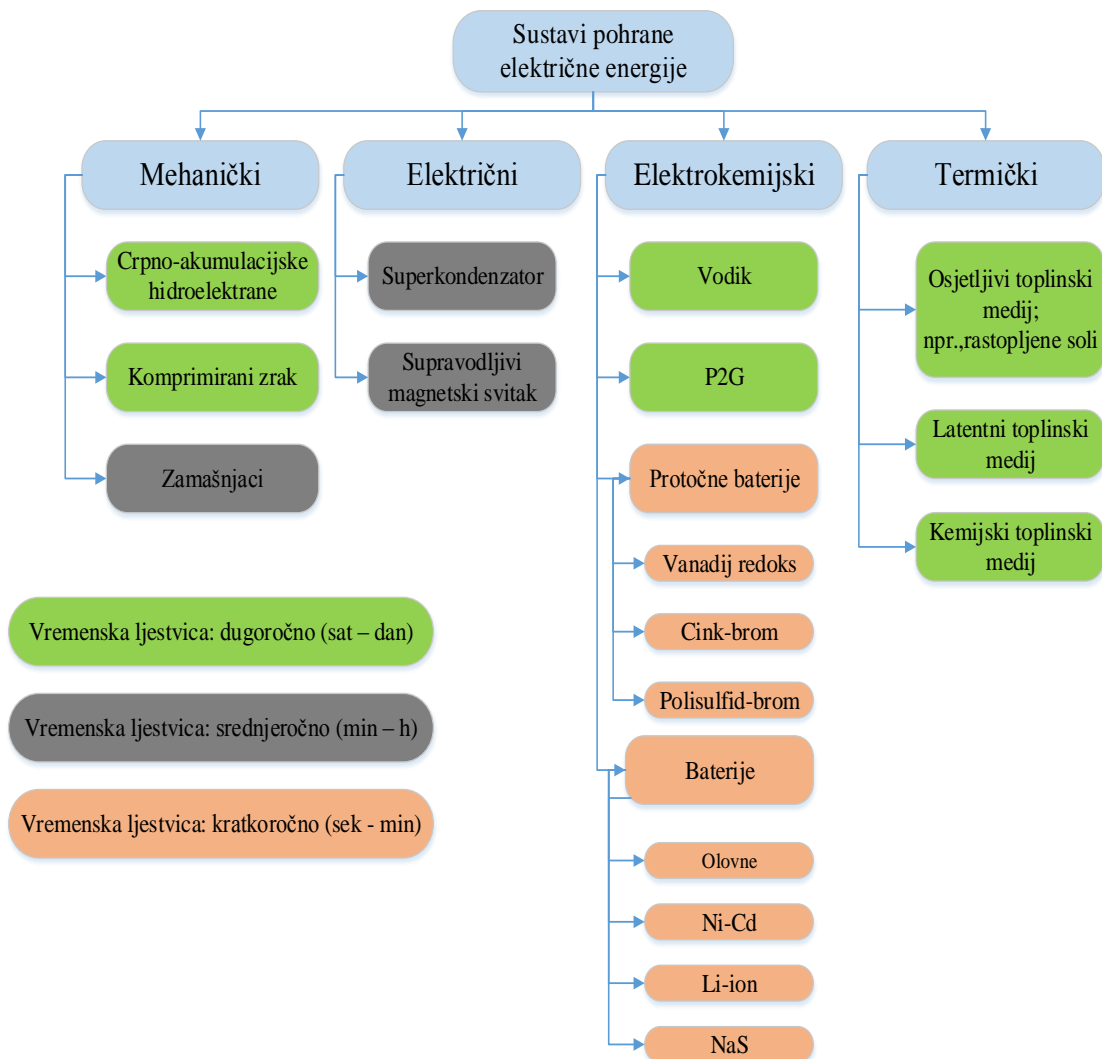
Sustavi pohrane električne energije

Mehanički

Crpno-akumulacijske hidroelektrane

Komprimirani zrak

Zamašnjaci

Električni

Superkondenzator

Supravodljivi magnetski svitak

Elektrokemijski

Vodik

P2G

Protočne baterije

Vanadij redoks

Cink-brom

Polisulfid-brom

Baterije

Olovne

Ni-Cd

Li-ion

NaS

Termički

Osjetljivi toplinski medij; npr.,rastopljene soli

Latentni toplinski medij

Kemijski toplinski medij

Vremenska ljestvica: dugoročno (sat – dan)

Vremenska ljestvica: srednjeročno (min – h)

Vremenska ljestvica: kratkoročno (sek - min)